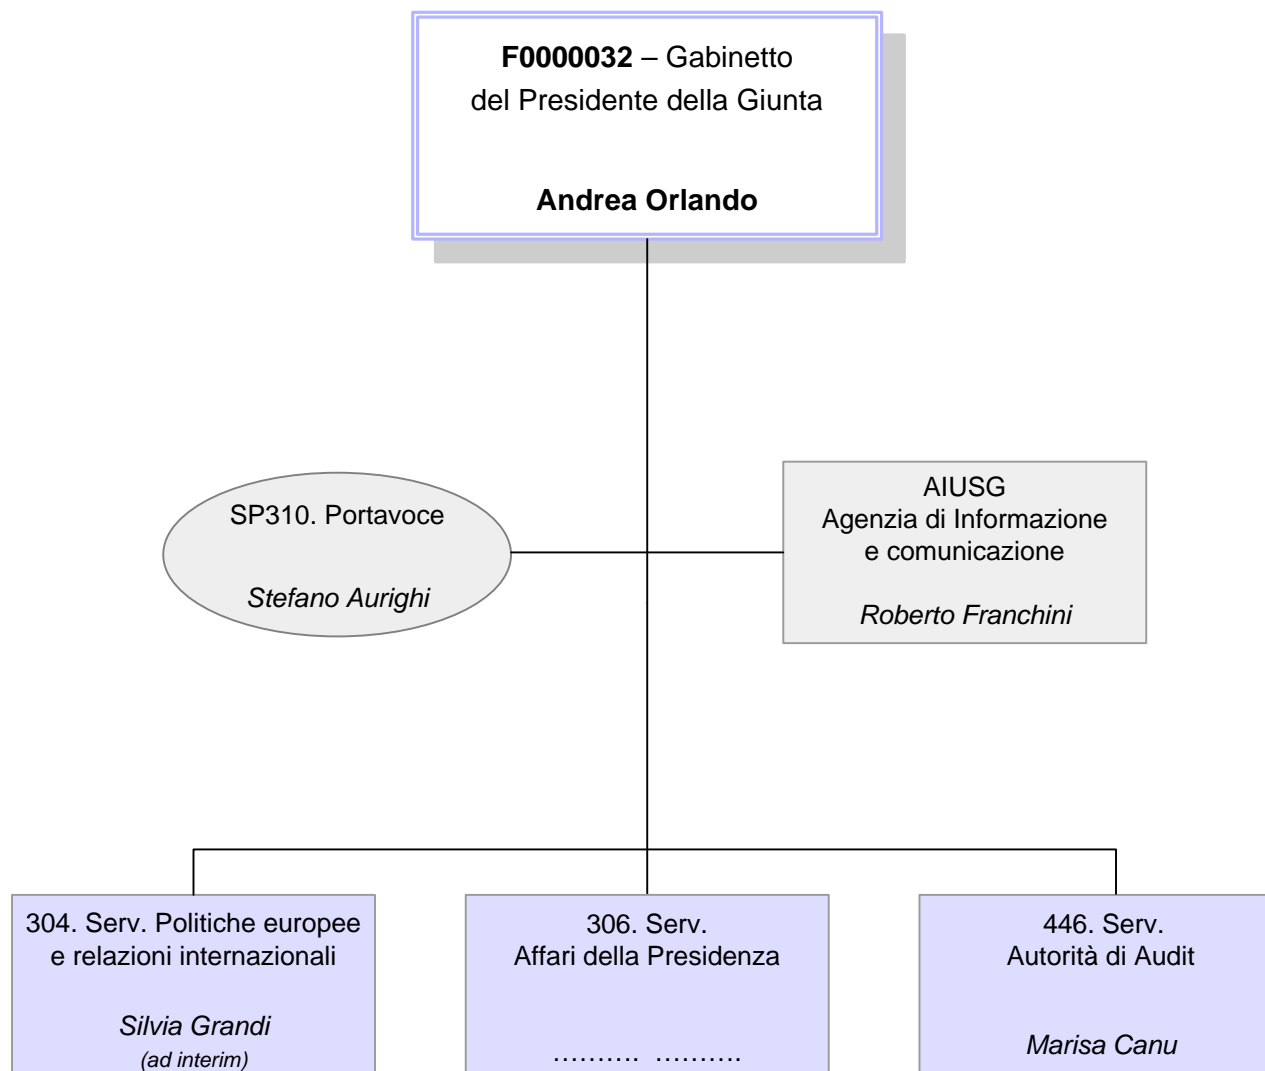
**F0000032** – Gabinetto del Presidente della Giunta

**Andrea Orlando**

SP310. Portavoce

*Stefano Aurighi*

AIUSG
Agenzia di Informazione e comunicazione

*Roberto Franchini*

304. Serv. Politiche europee e relazioni internazionali

*Silvia Grandi*
*(ad interim)*

306. Serv. Affari della Presidenza

………. ……….

446. Serv. Autorità di Audit

*Marisa Canu*